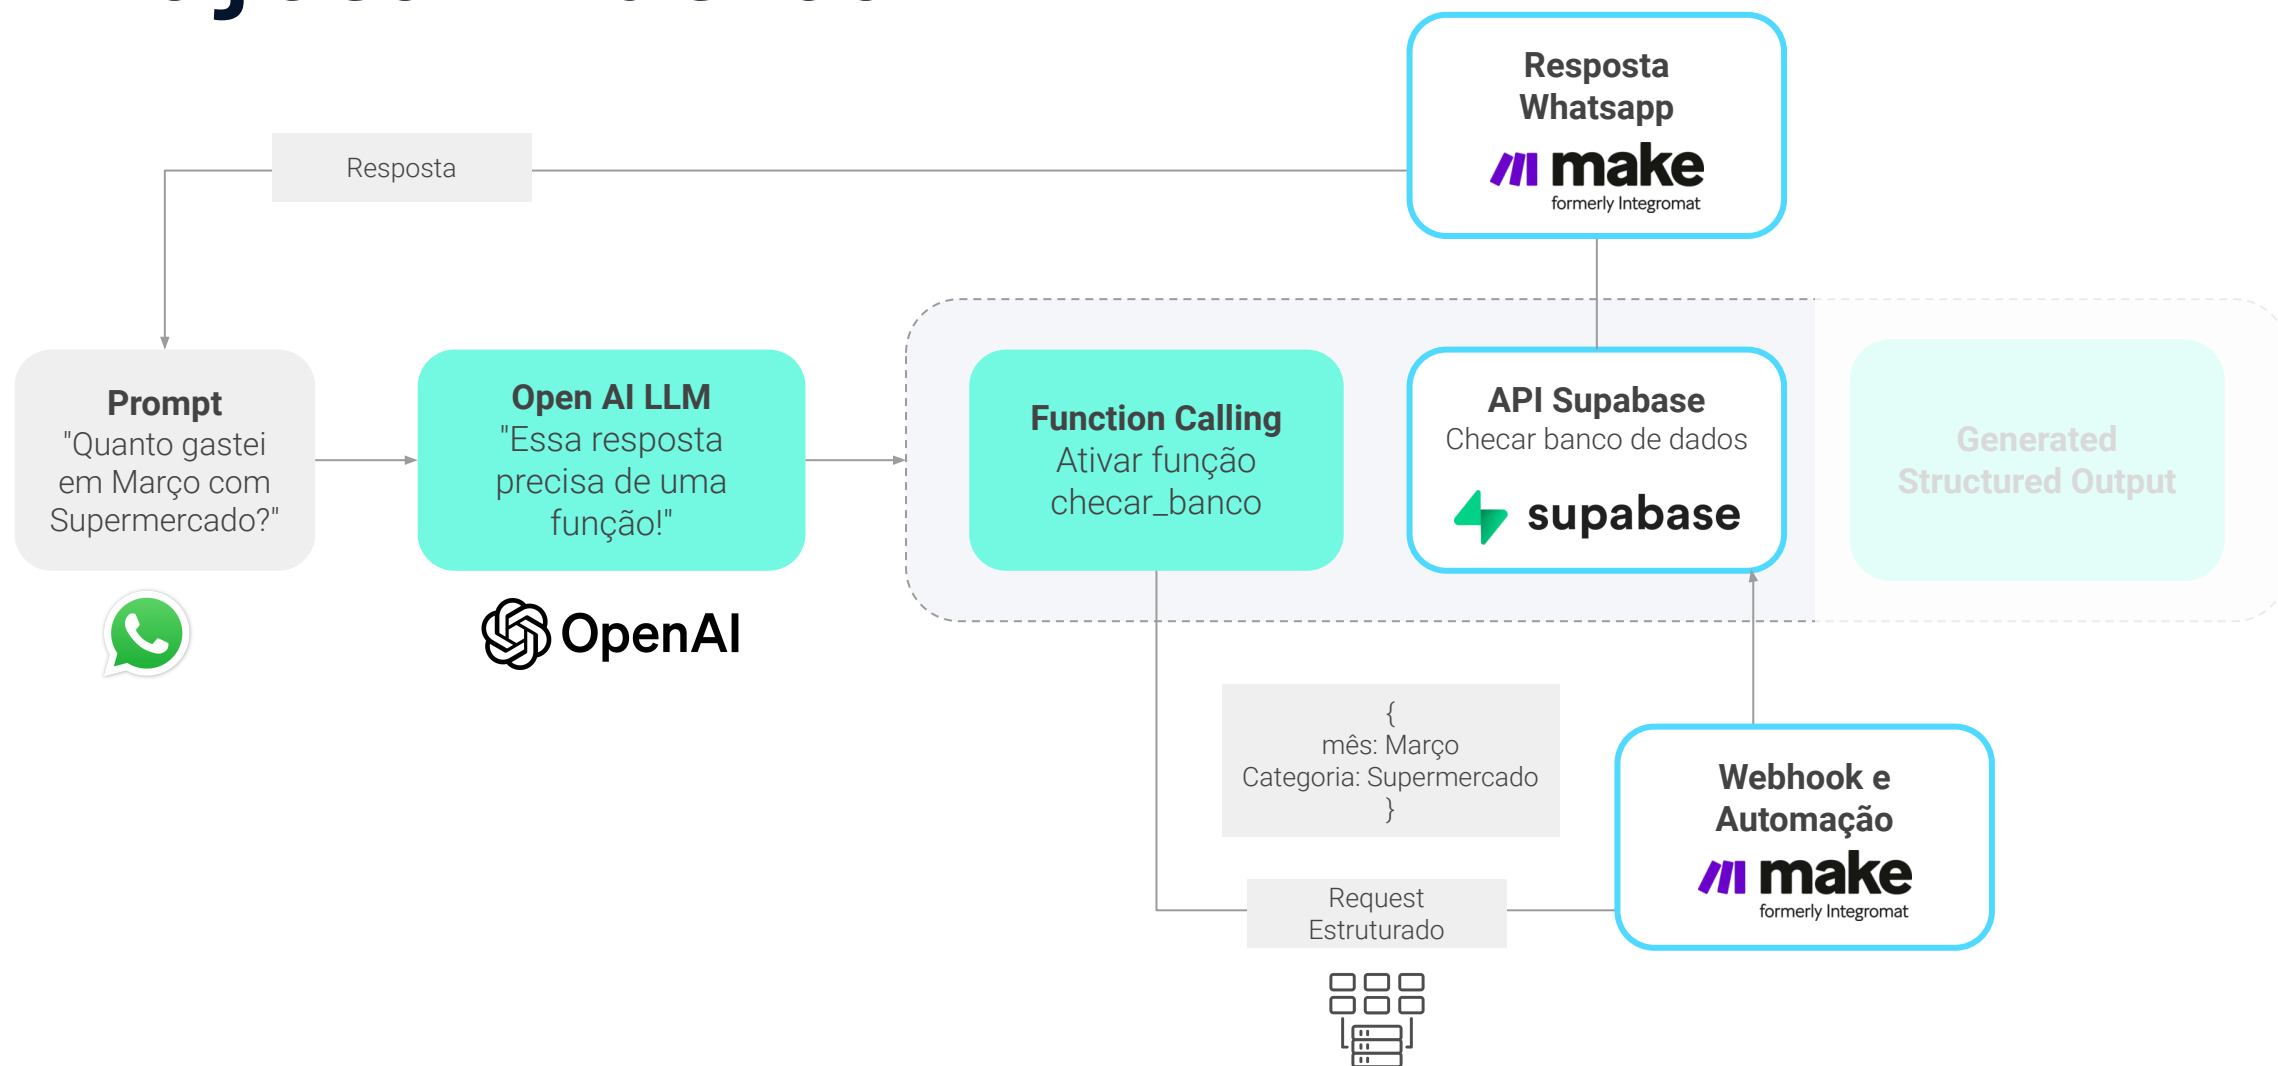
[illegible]

Resposta Whatsapp
make
formerly Integromat

Resposta

Prompt
"Quanto gastei em Março com Supermercado?"

Open AI LLM
"Essa resposta precisa de uma função!"

OpenAI

Function Calling
Ativar função checar_banco

API Supabase
Checar banco de dados
supabase

Generated Structured Output

{
mês: Março
Categoria: Supermercado
}

Webhook e Automação
make
formerly Integromat

Request Estruturado